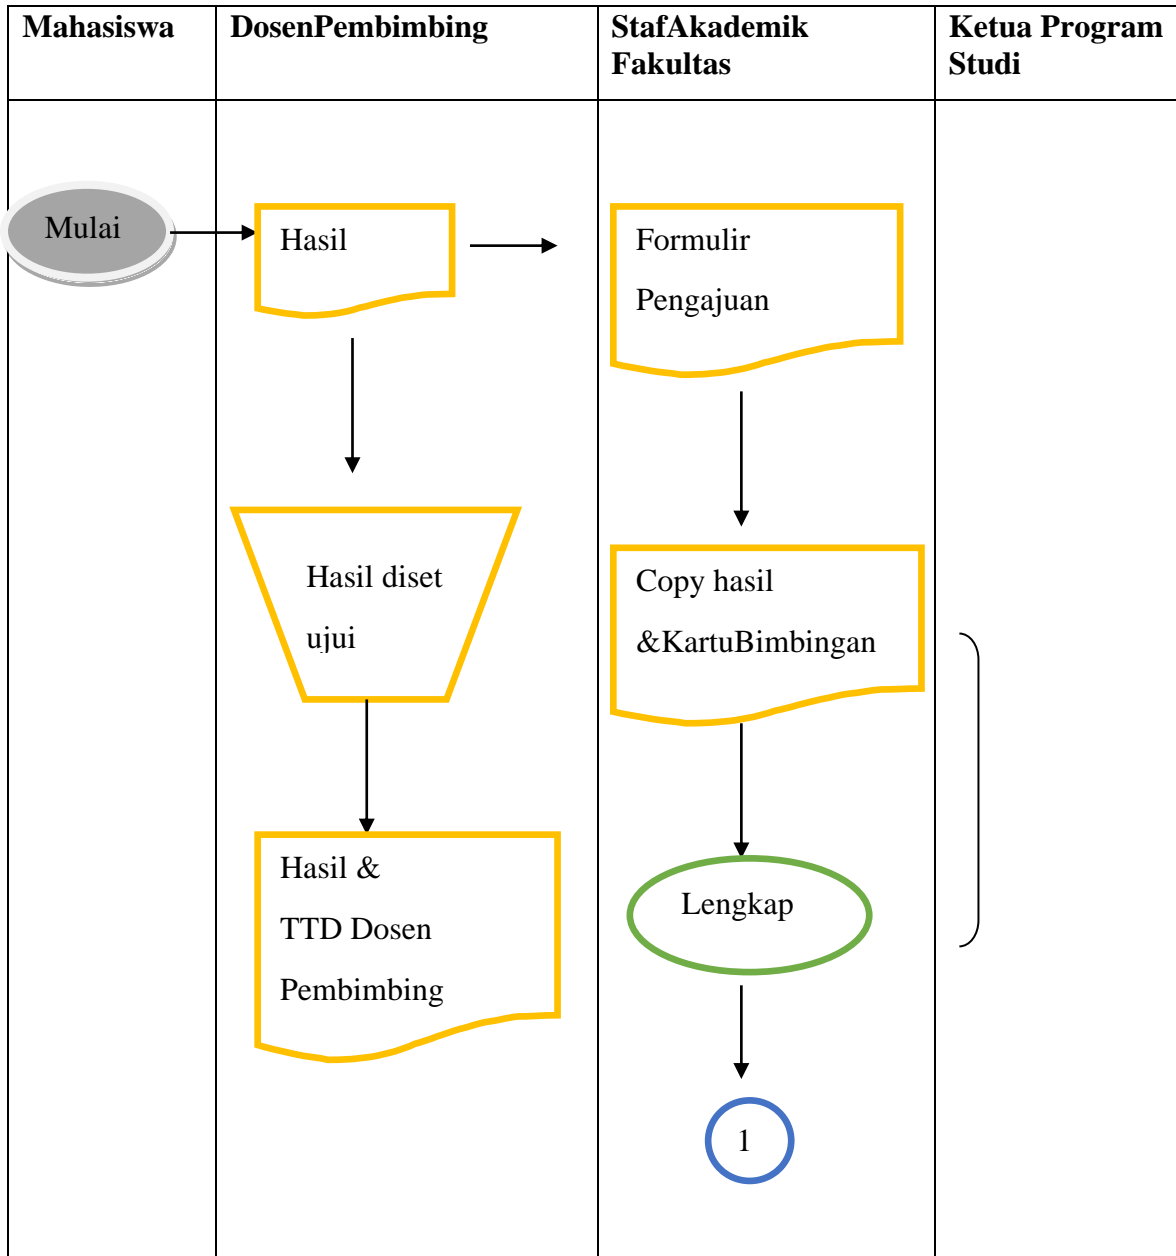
| Mahasiswa | DosenPembimbing | StafAkademik Fakultas | Ketua Program Studi |
|---|---|---|---|

Mulai

Hasil

Formulir

Pengajuan

Hasil diset

ujui

Copy hasil

&KartuBimbingan

Hasil &

TTD Dosen

Pembimbing

Lengkap

1